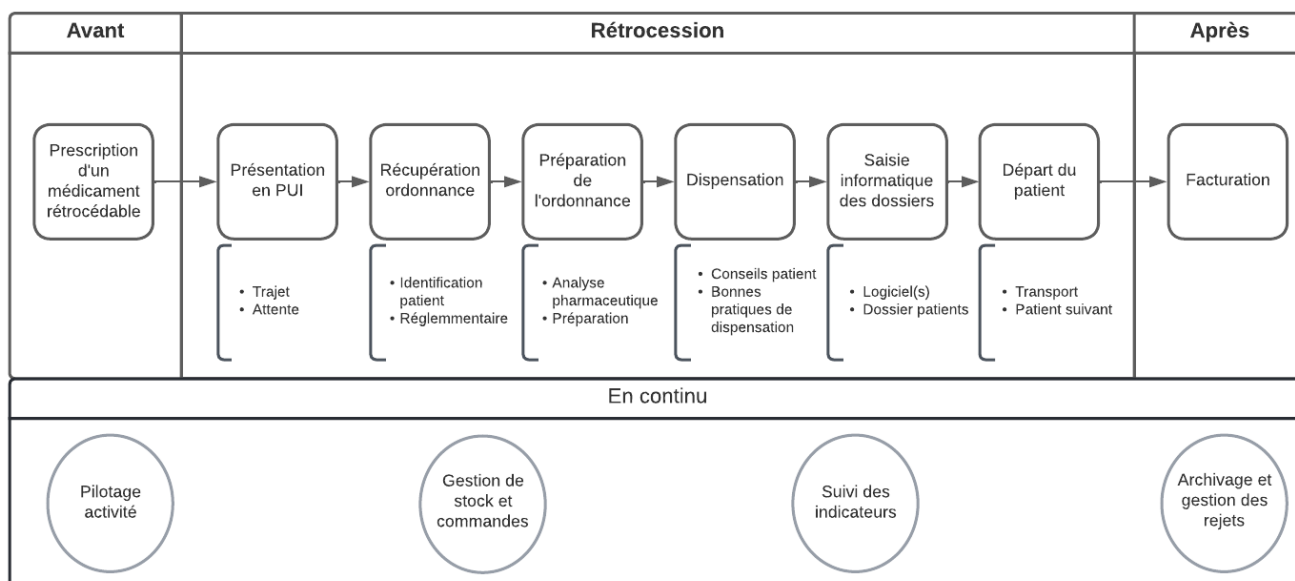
Avant

Rétrocession

Après

Prescription d'un médicament rétrocédable

Présentation en PUI

Récupération ordonnance

Préparation de l'ordonnance

Dispensation

Saisie informatique des dossiers

Départ du patient

Facturation

• Trajet
• Attente

• Identification patient
• Réglementaire

• Analyse pharmaceutique
• Préparation

• Conseils patient
• Bonnes pratiques de dispensation

• Logiciel(s)
• Dossier patients

• Transport
• Patient suivant

En continu

Pilotage activité

Gestion de stock et commandes

Suivi des indicateurs

Archivage et gestion des rejets